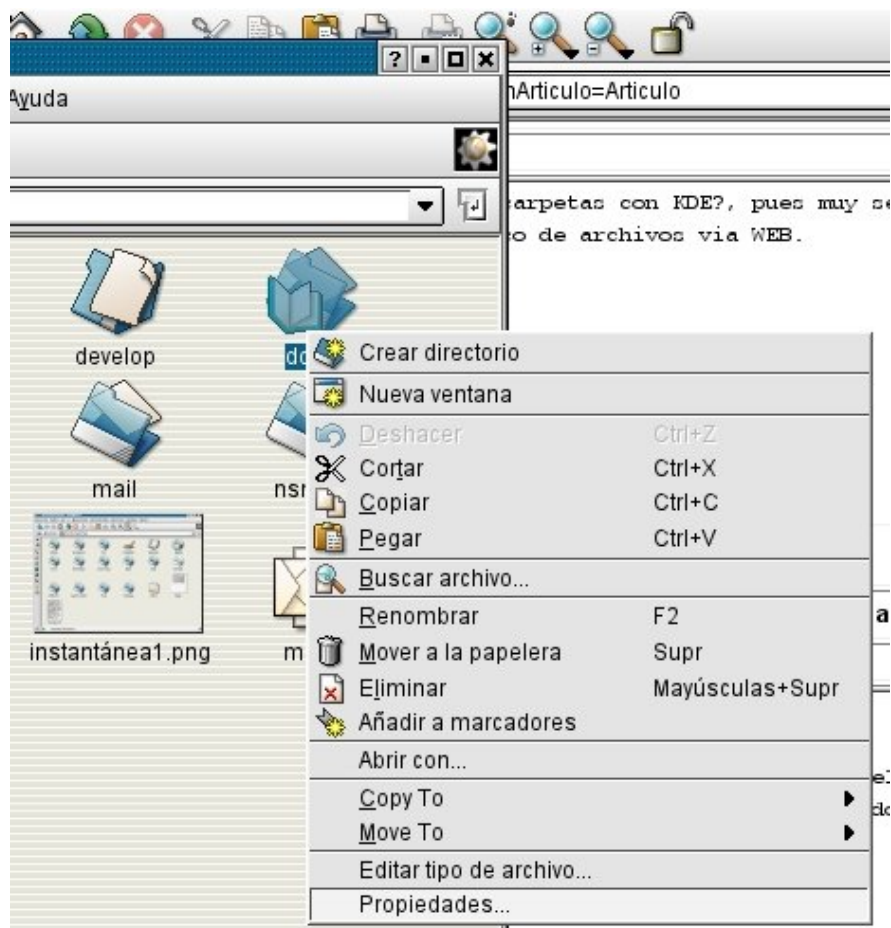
?
Ayuda
hArticulo=Articulo
arpetas con KDE?, pues muy se
o de archivos via WEB.
develop
do
mail
nsr
instantánea1.png
m
Crear directorio
Nueva ventana
Deshacer Ctrl+Z
Cortar Ctrl+X
Copiar Ctrl+C
Pegar Ctrl+V
Buscar archivo...
Renombrar F2
Mover a la papelera Supr
Eliminar Mayúsculas+Supr
Añadir a marcadores
Abrir con...
Copy To
Move To
Editar tipo de archivo...
Propiedades...
a
el
do